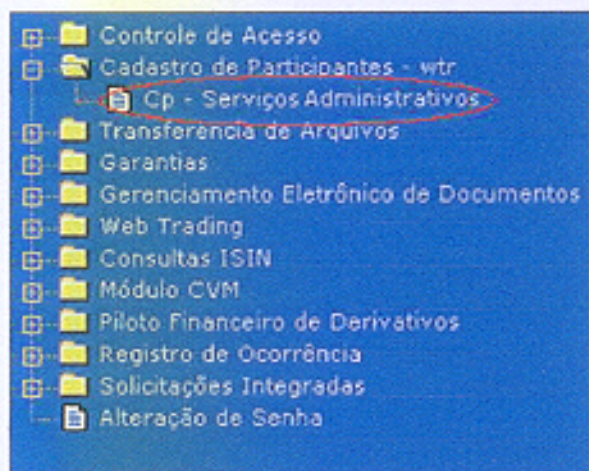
Controle de Acesso
Cadastro de Participantes - wtr
Cp - Serviços Administrativos
Transferencia de Arquivos
Garantias
Gerenciamento Eletrônico de Documentos
Web Trading
Consultas ISIN
Módulo CVM
Piloto Financeiro de Derivativos
Registro de Ocorrência
Solicitações Integradas
Alteração de Senha